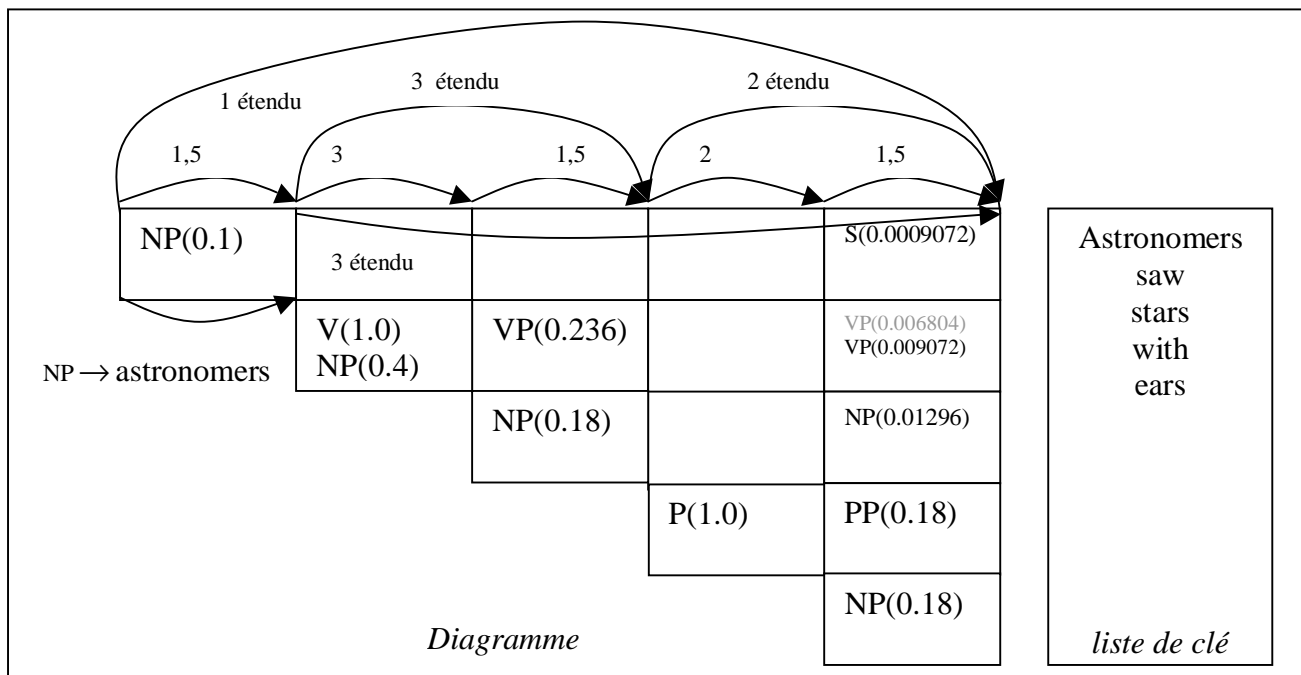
1 étendu

3 étendu

2 étendu

1,5

3

1,5

2

1,5

NP(0.1)

3 étendu

S(0.0009072)

V(1.0)
NP(0.4)

VP(0.236)

VP(0.006804)
VP(0.009072)

NP → astronomers

NP(0.18)

NP(0.01296)

P(1.0)

PP(0.18)

NP(0.18)

*Diagramme*

Astronomers
saw
stars
with
ears

*liste de clé*